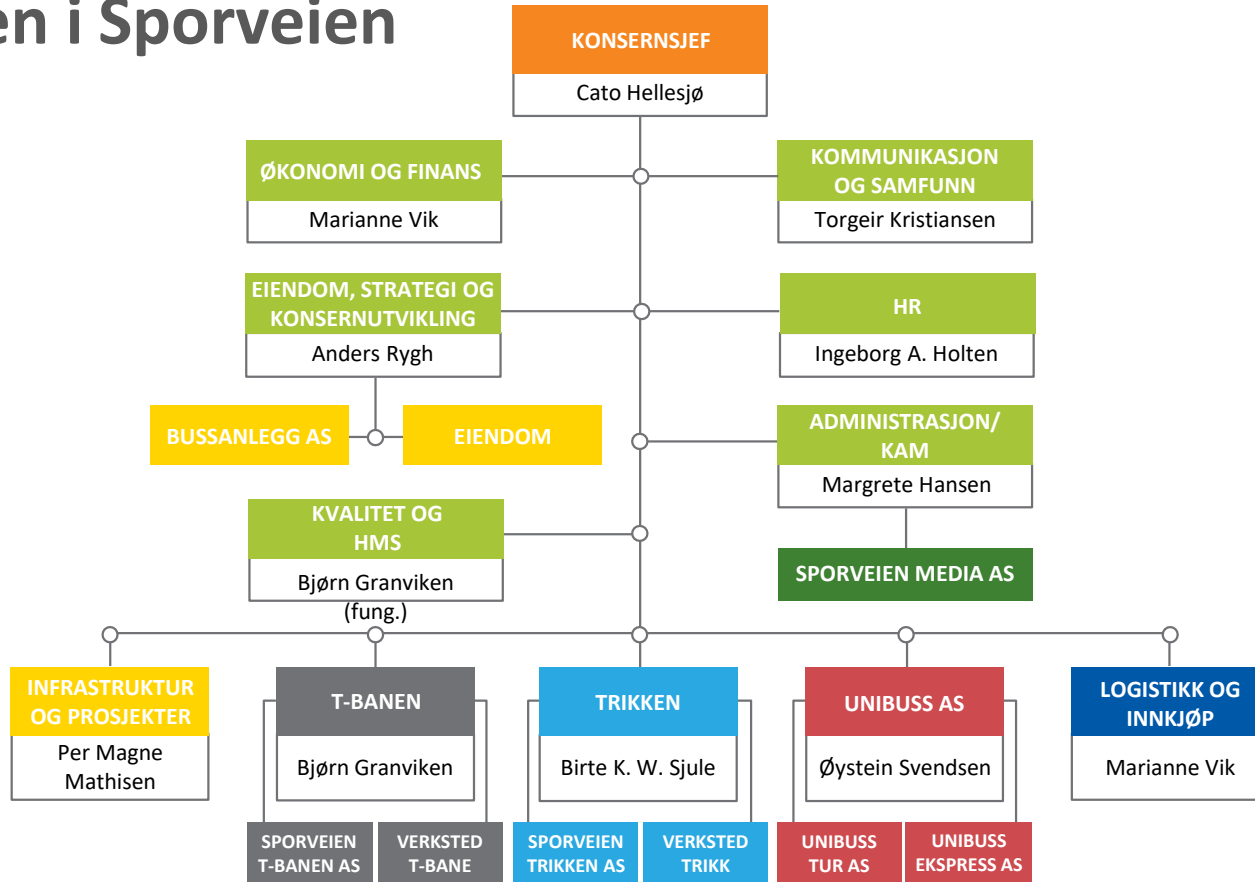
en i Sporveien

KONSERNSJEF
Cato Hellesjø

ØKONOMI OG FINANS
Marianne Vik

KOMMUNIKASJON OG SAMFUNN
Torgeir Kristiansen

EIENDOM, STRATEGI OG KONSERNUTVIKLING
Anders Rygh

HR
Ingeborg A. Holten

BUSSANLEGG AS

EIENDOM

ADMINISTRASJON/ KAM
Margrete Hansen

KVALITET OG HMS
Bjørn Granviken (fung.)

SPORVEIEN MEDIA AS

INFRASTRUKTUR OG PROSJEKTER
Per Magne Mathisen

T-BANEN
Bjørn Granviken

TRIKKEN
Birte K. W. Sjule

UNIBUSS AS
Øystein Svendsen

LOGISTIKK OG INNKJØP
Marianne Vik

SPORVEIEN T-BANEN AS

VERKSTED T-BANE

SPORVEIEN TRIKKEN AS

VERKSTED TRIKK

UNIBUSS TUR AS

UNIBUSS EKSPRESS AS